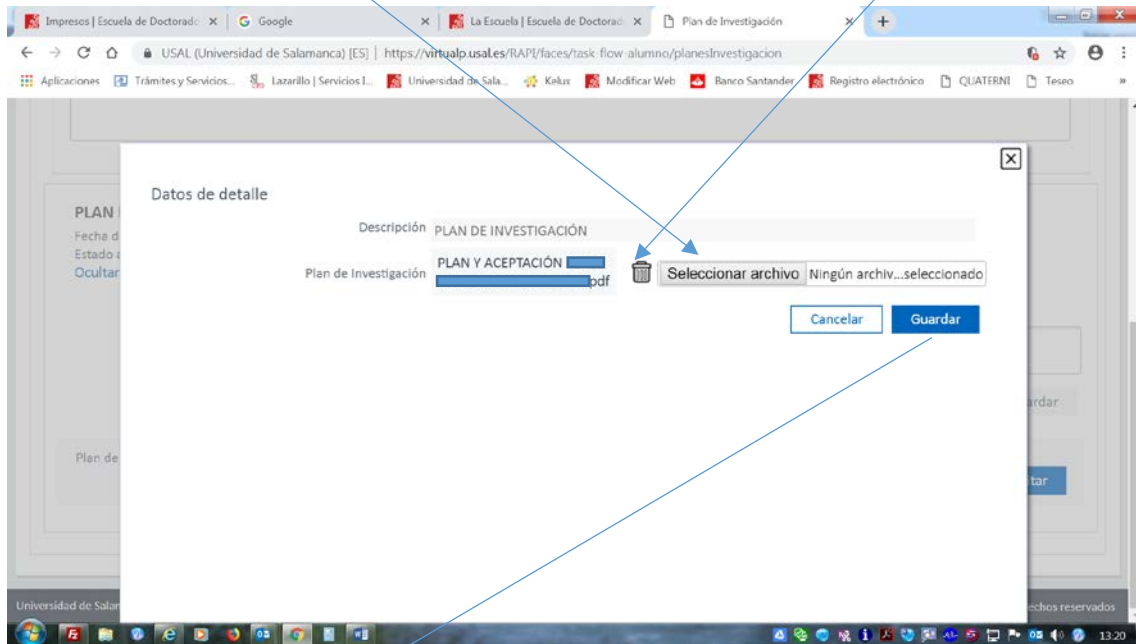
Impresos | Escuela de Doctorado ×
Google ×
La Escuela | Escuela de Doctorad ×
Plan de Investigación ×
+

USAL (Universidad de Salamanca) [ES] | https://virtualp.usal.es/RAPI/faces/task-flow-alumno/planesInvestigacion

Aplicaciones
Trámites y Servicios...
Lazarillo | Servicios I...
Universidad de Sala...
Kelux
Modificar Web
Banco Santander
Registro electrónico
QUATERNI
Teseo
»

PLAN
Fecha d
Estado
Ocultar

Plan de

Datos de detalle

Descripción PLAN DE INVESTIGACIÓN

Plan de Investigación PLAN Y ACEPTACIÓN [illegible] pdf

Seleccionar archivo Ningún archiv...seleccionado

Cancelar
Guardar

ardar
tar

Universidad de Salar
echos reservados

13:20